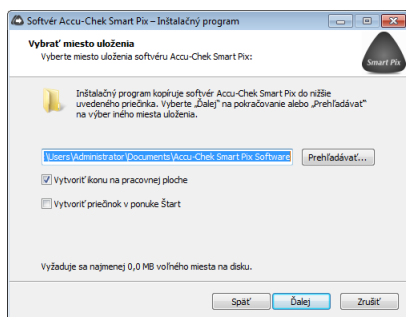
Softvér Accu-Chek Smart Pix – Inštalačný program

Vybrať miesto uloženia
Vyberte miesto uloženia softvéru Accu-Chek Smart Pix:

Smart Pix

Inštalačný program kopíruje softvér Accu-Chek Smart Pix do nižšie uvedeného priečinka. Vyberte „Ďalej“ na pokračovanie alebo „Prehľadávať“ na výber iného miesta uloženia.

\Users\Administrator\Documents\Accu-Chek Smart Pix Software
Prehľadávať...

Vytvoriť ikonu na pracovnej ploche

Vytvoriť priečinok v ponuke Štart

Vyžaduje sa najmenej 0,0 MB voľného miesta na disku.

Späť
Ďalej
Zrušiť